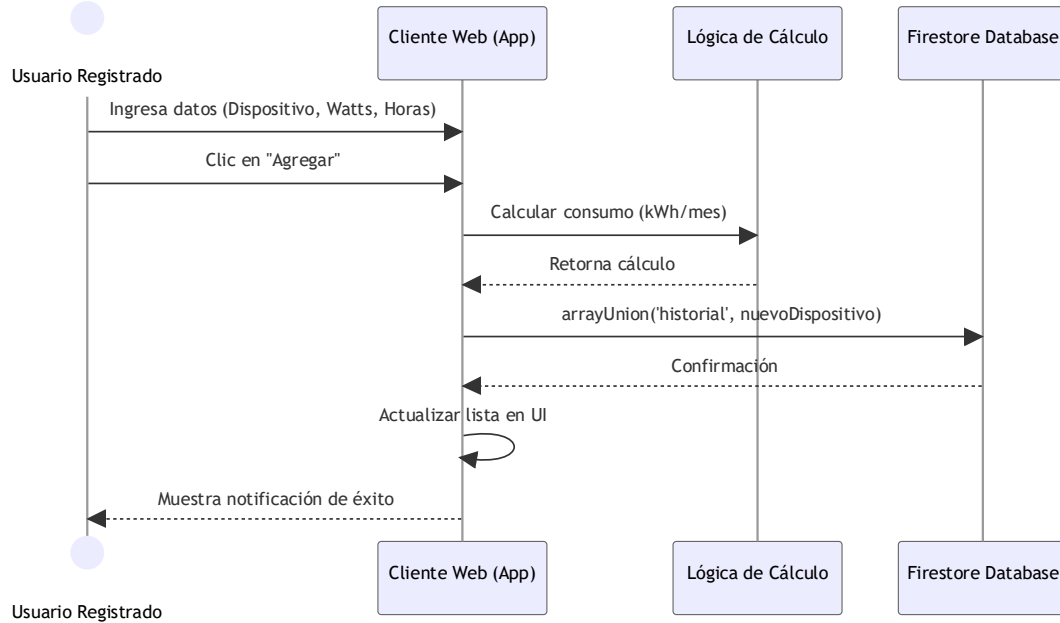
Usuario Registrado

Cliente Web (App)

Lógica de Cálculo

Firestore Database

Ingresa datos (Dispositivo, Watts, Horas)

Clic en "Agregar"

Calcular consumo (kWh/mes)

Retorna cálculo

arrayUnion('historial', nuevoDispositivo)

Confirmación

Actualizar lista en UI

Muestra notificación de éxito

Usuario Registrado

Cliente Web (App)

Lógica de Cálculo

Firestore Database